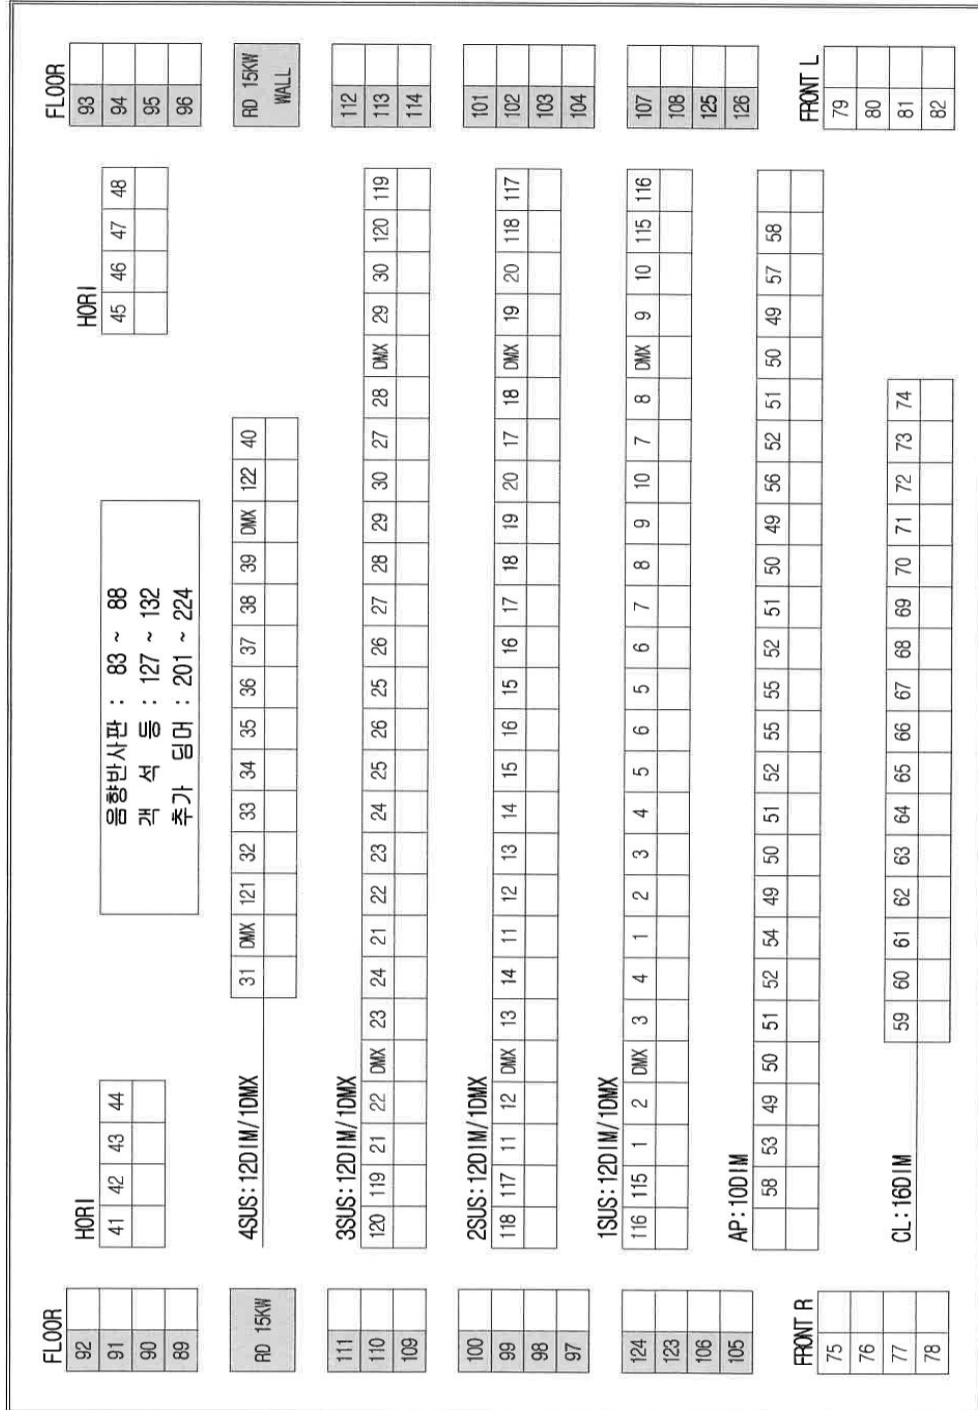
FLOOR

| 92 |
|---|
| 91 |
| 90 |
| 89 |

RD 15KW

| 111 |
|---|
| 110 |
| 109 |

| 100 |
|---|
| 99 |
| 98 |
| 97 |

| 124 |
|---|
| 123 |
| 106 |
| 105 |

FRONT R

| 75 |
|---|
| 76 |
| 77 |
| 78 |

HORI

| 41 | 42 | 43 | 44 |
|---|---|---|---|
| | | | |

음향반사판 : 83 ~ 88
객 석 등 : 127 ~ 132
추가 딤머 : 201 ~ 224

HORI

| 45 | 46 | 47 | 48 |
|---|---|---|---|
| | | | |

4SUS : 12DIM/1DMX

| 31 | DMX | 121 | 32 | 33 | 34 | 35 | 36 | 37 | 38 | 39 | DMX | 122 | 40 |
|---|---|---|---|---|---|---|---|---|---|---|---|---|---|
| | | | | | | | | | | | | | |

3SUS : 12DIM/1DMX

| 120 | 119 | 21 | 22 | DMX | 23 | 24 | 21 | 22 | 23 | 24 | 25 | 26 | 25 | 26 | 27 | 28 | 29 | 30 | 27 | 28 | DMX | 29 | 30 | 120 | 119 |
|---|---|---|---|---|---|---|---|---|---|---|---|---|---|---|---|---|---|---|---|---|---|---|---|---|---|
| | | | | | | | | | | | | | | | | | | | | | | | | | |

2SUS : 12DIM/1DMX

| 118 | 117 | 11 | 12 | DMX | 13 | 14 | 11 | 12 | 13 | 14 | 15 | 16 | 15 | 16 | 17 | 18 | 19 | 20 | 17 | 18 | DMX | 19 | 20 | 118 | 117 |
|---|---|---|---|---|---|---|---|---|---|---|---|---|---|---|---|---|---|---|---|---|---|---|---|---|---|
| | | | | | | | | | | | | | | | | | | | | | | | | | |

1SUS : 12DIM/1DMX

| 116 | 115 | 1 | 2 | DMX | 3 | 4 | 1 | 2 | 3 | 4 | 5 | 6 | 5 | 6 | 7 | 8 | 9 | 10 | 7 | 8 | DMX | 9 | 10 | 115 | 116 |
|---|---|---|---|---|---|---|---|---|---|---|---|---|---|---|---|---|---|---|---|---|---|---|---|---|---|
| | | | | | | | | | | | | | | | | | | | | | | | | | |

AP : 10DIM

| 58 | 53 | 49 | 50 | 51 | 52 | 54 | 49 | 50 | 51 | 52 | 55 | 55 | 52 | 51 | 50 | 49 | 56 | 52 | 51 | 50 | 49 | 57 | 58 |
|---|---|---|---|---|---|---|---|---|---|---|---|---|---|---|---|---|---|---|---|---|---|---|---|
| | | | | | | | | | | | | | | | | | | | | | | | |

CL : 16DIM

| 59 | 60 | 61 | 62 | 63 | 64 | 65 | 66 | 67 | 68 | 69 | 70 | 71 | 72 | 73 | 74 |
|---|---|---|---|---|---|---|---|---|---|---|---|---|---|---|---|
| | | | | | | | | | | | | | | | |

FLOOR

| 93 |
|---|
| 94 |
| 95 |
| 96 |

RD 15KW WALL

| 112 |
|---|
| 113 |
| 114 |

| 101 |
|---|
| 102 |
| 103 |
| 104 |

| 107 |
|---|
| 108 |
| 125 |
| 126 |

FRONT L

| 79 |
|---|
| 80 |
| 81 |
| 82 |